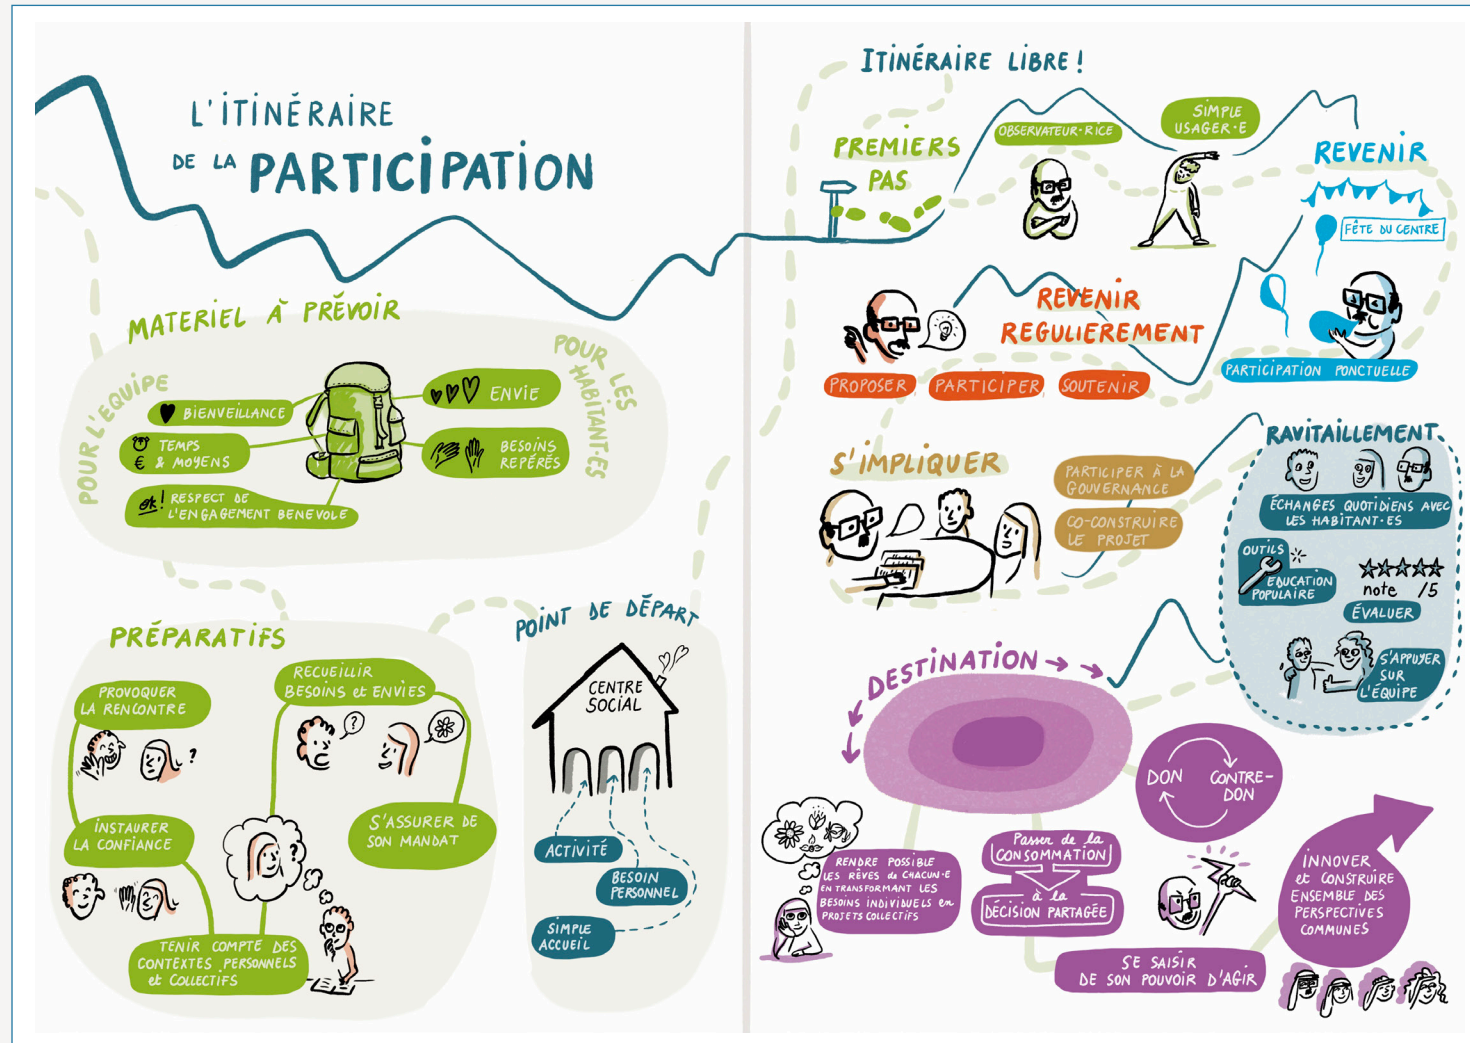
L'ITINÉRAIRE DE LA PARTICIPATION

MATERIEL À PRÉVOIR

POUR L'EQUIPE

POUR LES HABITANT·ES

BIENVEILLANCE

TEMPS € & MOYENS

ok! RESPECT DE L'ENGAGEMENT BENEVOLE

ENVIE

BESOINS REPÉRÉS

PRÉPARATIFS

PROVOQUER LA RENCONTRE

RECUEILLIR BESOINS et ENVIES

INSTAURER LA CONFIANCE

S'ASSURER DE SON MANDAT

TENIR COMPTE DES CONTEXTES PERSONNELS et COLLECTIFS

POINT DE DÉPART

CENTRE SOCIAL

ACTIVITÉ

BESOIN PERSONNEL

SIMPLE ACCUEIL

ITINÉRAIRE LIBRE !

PREMIERS PAS

OBSERVATEUR·RICE

SIMPLE USAGER·E

REVENIR

FÊTE DU CENTRE

PARTICIPATION PONCTUELLE

REVENIR REGULIEREMENT

PROPOSER

PARTICIPER

SOUTENIR

S'IMPLIQUER

PARTICIPER À LA GOUVERNANCE

CO-CONSTRUIRE LE PROJET

RAVITAILLEMENT

ÉCHANGES QUOTIDIENS AVEC LES HABITANT·ES

OUTILS

ÉDUCATION POPULAIRE

note /5

ÉVALUER

S'APPUYER SUR L'ÉQUIPE

DESTINATION

DON

CONTRE-DON

RENDRE POSSIBLE LES RÊVES de CHACUN·E EN TRANSFORMANT LES BESOINS INDIVIDUELS en PROJETS COLLECTIFS

Passer de la CONSOMMATION à la DÉCISION PARTAGÉE

INNOVER et CONSTRUIRE ENSEMBLE DES PERSPECTIVES COMMUNES

SE SAISIR DE SON POUVOIR D'AGIR